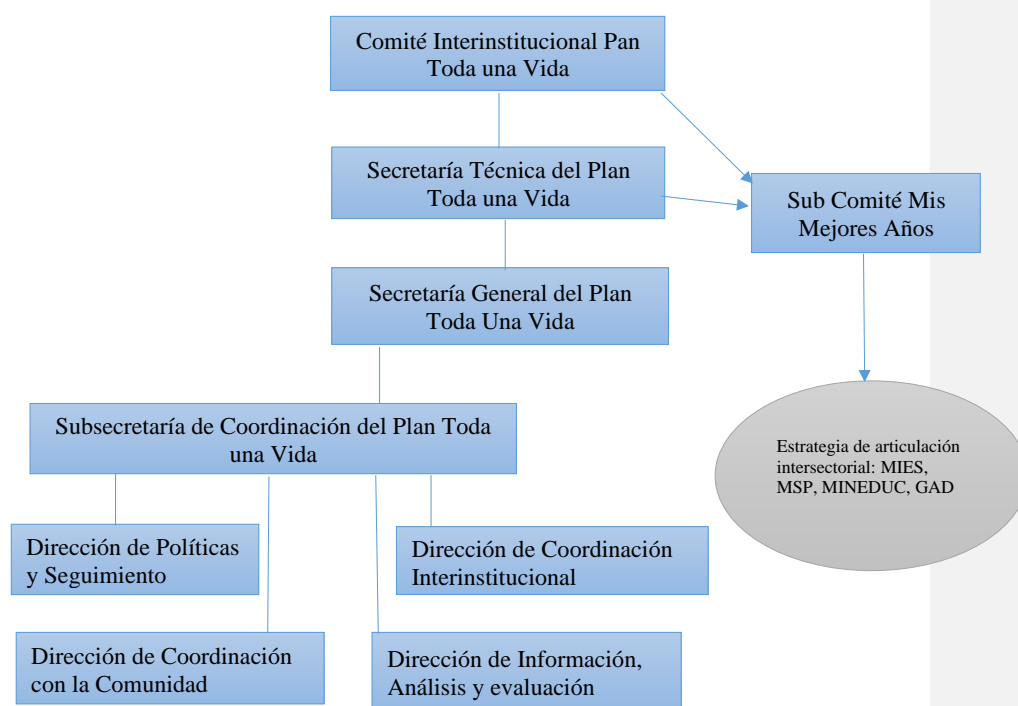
Comité Interinstitucional Pan Toda una Vida

Secretaría Técnica del Plan Toda una Vida

Sub Comité Mis Mejores Años

Secretaría General del Plan Toda Una Vida

Estrategia de articulación intersectorial: MIES, MSP, MINEDUC, GAD

Subsecretaría de Coordinación del Plan Toda una Vida

Dirección de Políticas y Seguimiento

Dirección de Coordinación Interinstitucional

Dirección de Coordinación con la Comunidad

Dirección de Información, Análisis y evaluación